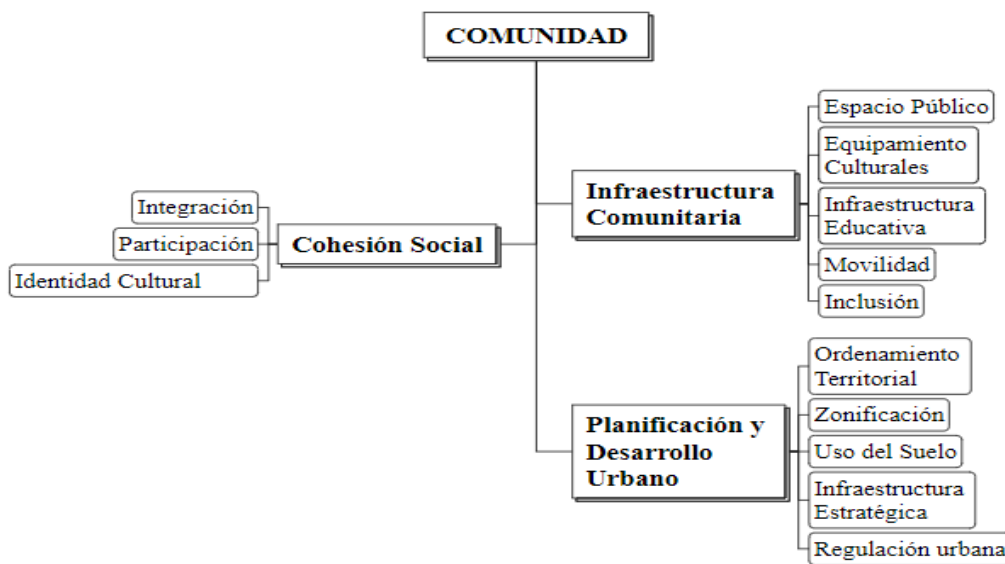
COMUNIDAD

Integración
Participación
Identidad Cultural

Cohesión Social

Infraestructura Comunitaria

Espacio Público
Equipamiento Culturales
Infraestructura Educativa
Movilidad
Inclusión

Planificación y Desarrollo Urbano

Ordenamiento Territorial
Zonificación
Uso del Suelo
Infraestructura Estratégica
Regulación urbana